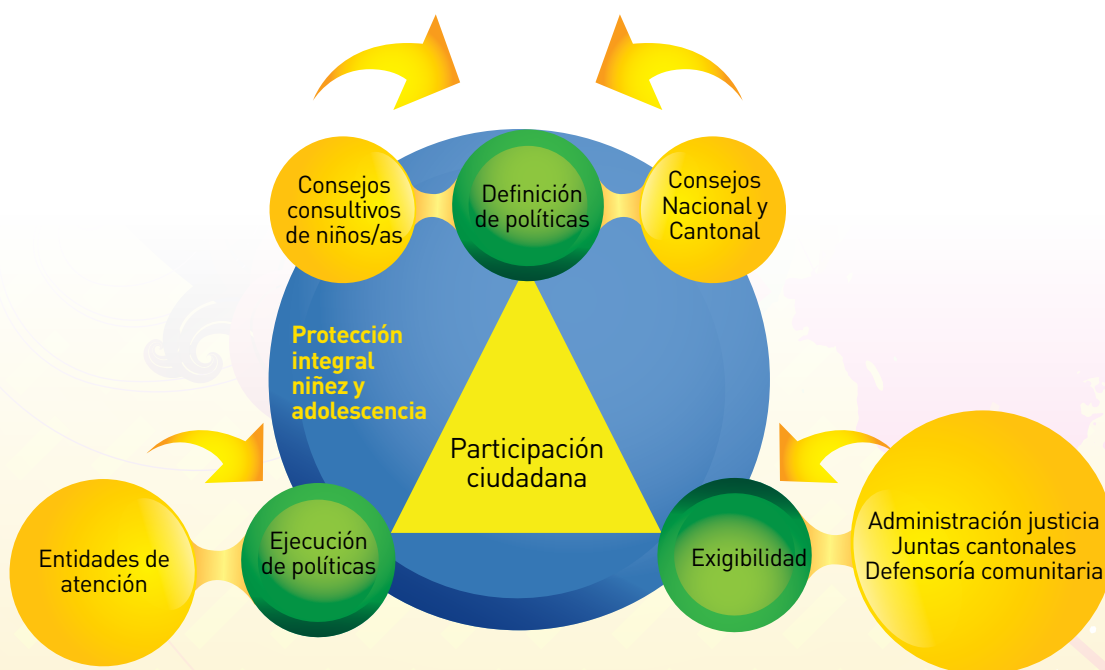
Consejos consultivos de niños/as

Definición de políticas

Consejos Nacional y Cantonal

Protección integral niñez y adolescencia

Participación ciudadana

Entidades de atención

Ejecución de políticas

Exigibilidad

Administración justicia
Juntas cantonales
Defensoría comunitaria